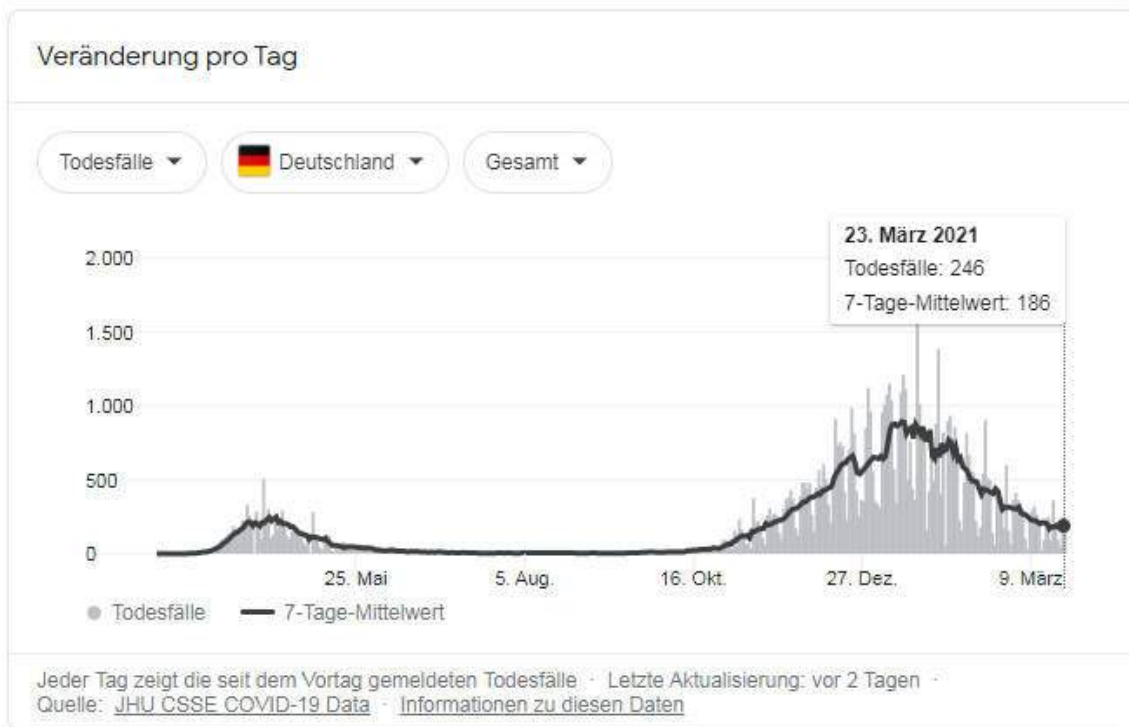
Veränderung pro Tag

Todesfälle ▾ Deutschland ▾ Gesamt ▾

23. März 2021
Todesfälle: 246
7-Tage-Mittelwert: 186

2.000
1.500
1.000
500
0

25. Mai 5. Aug. 16. Okt. 27. Dez. 9. März

Todesfälle 7-Tage-Mittelwert

Jeder Tag zeigt die seit dem Vortag gemeldeten Todesfälle · Letzte Aktualisierung: vor 2 Tagen · Quelle: JHU CSSE COVID-19 Data · Informationen zu diesen Daten